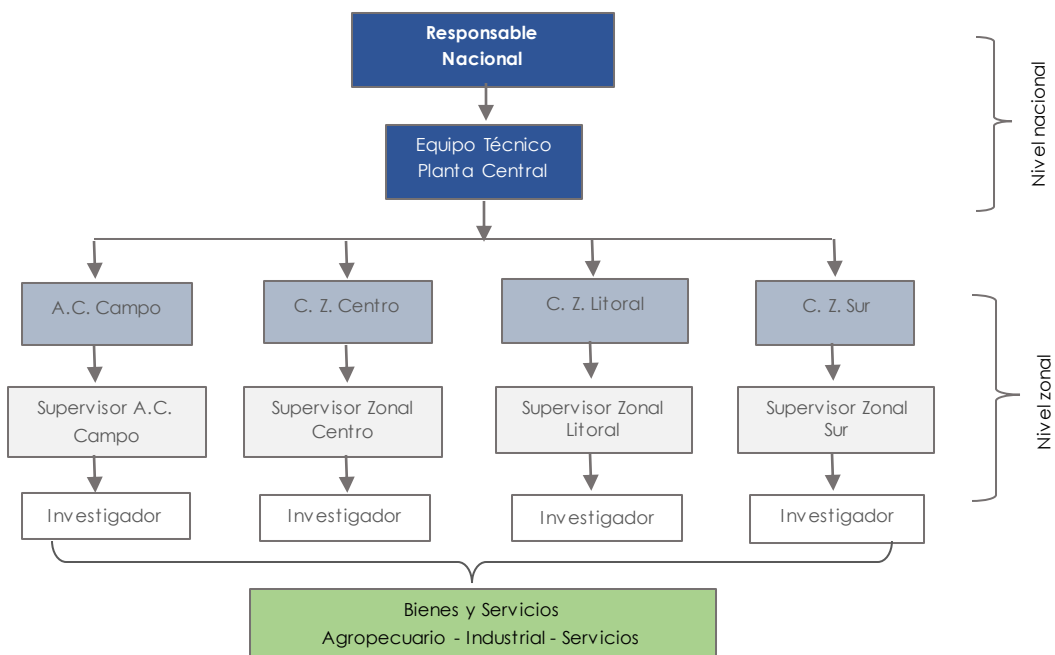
Responsable Nacional

Equipo Técnico Planta Central

Nivel nacional

A.C. Campo

C. Z. Centro

C. Z. Litoral

C. Z. Sur

Supervisor A.C. Campo

Supervisor Zonal Centro

Supervisor Zonal Litoral

Supervisor Zonal Sur

Nivel zonal

Investigador

Investigador

Investigador

Investigador

Bienes y Servicios
Agropecuario - Industrial - Servicios